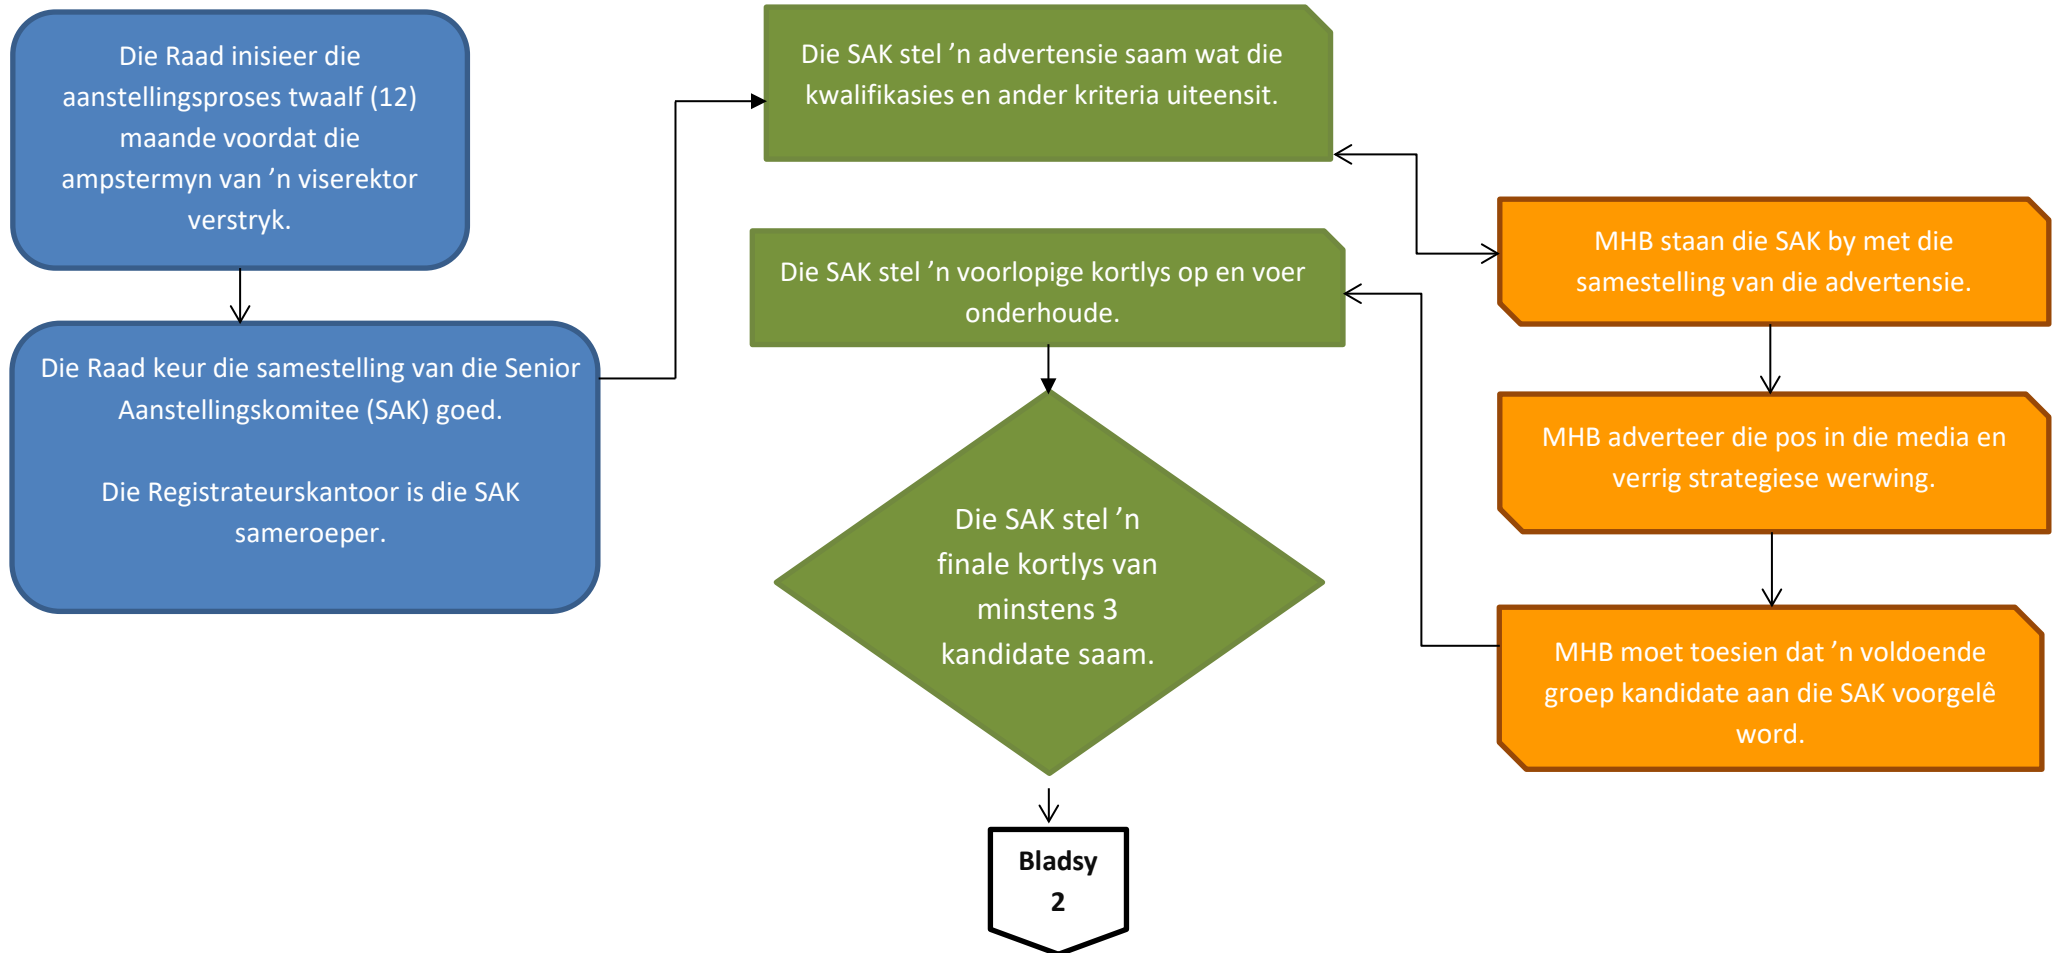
Die Raad inisieer die aanstellingsproses twaalf (12) maande voordat die ampstermyn van ’n viserektor verstryk.

Die Raad keur die samestelling van die Senior Aanstellingskomitee (SAK) goed.

Die Registrateurskantoor is die SAK sameroeper.

Die SAK stel ’n advertensie saam wat die kwalifikasies en ander kriteria uiteensit.

Die SAK stel ’n voorlopige kortlys op en voer onderhoude.

Die SAK stel ’n finale kortlys van minstens 3 kandidate saam.

Bladsy 2

MHB staan die SAK by met die samestelling van die advertensie.

MHB adverteer die pos in die media en verrig strategiese werwing.

MHB moet toesien dat ’n voldoende groep kandidate aan die SAK voorgelê word.